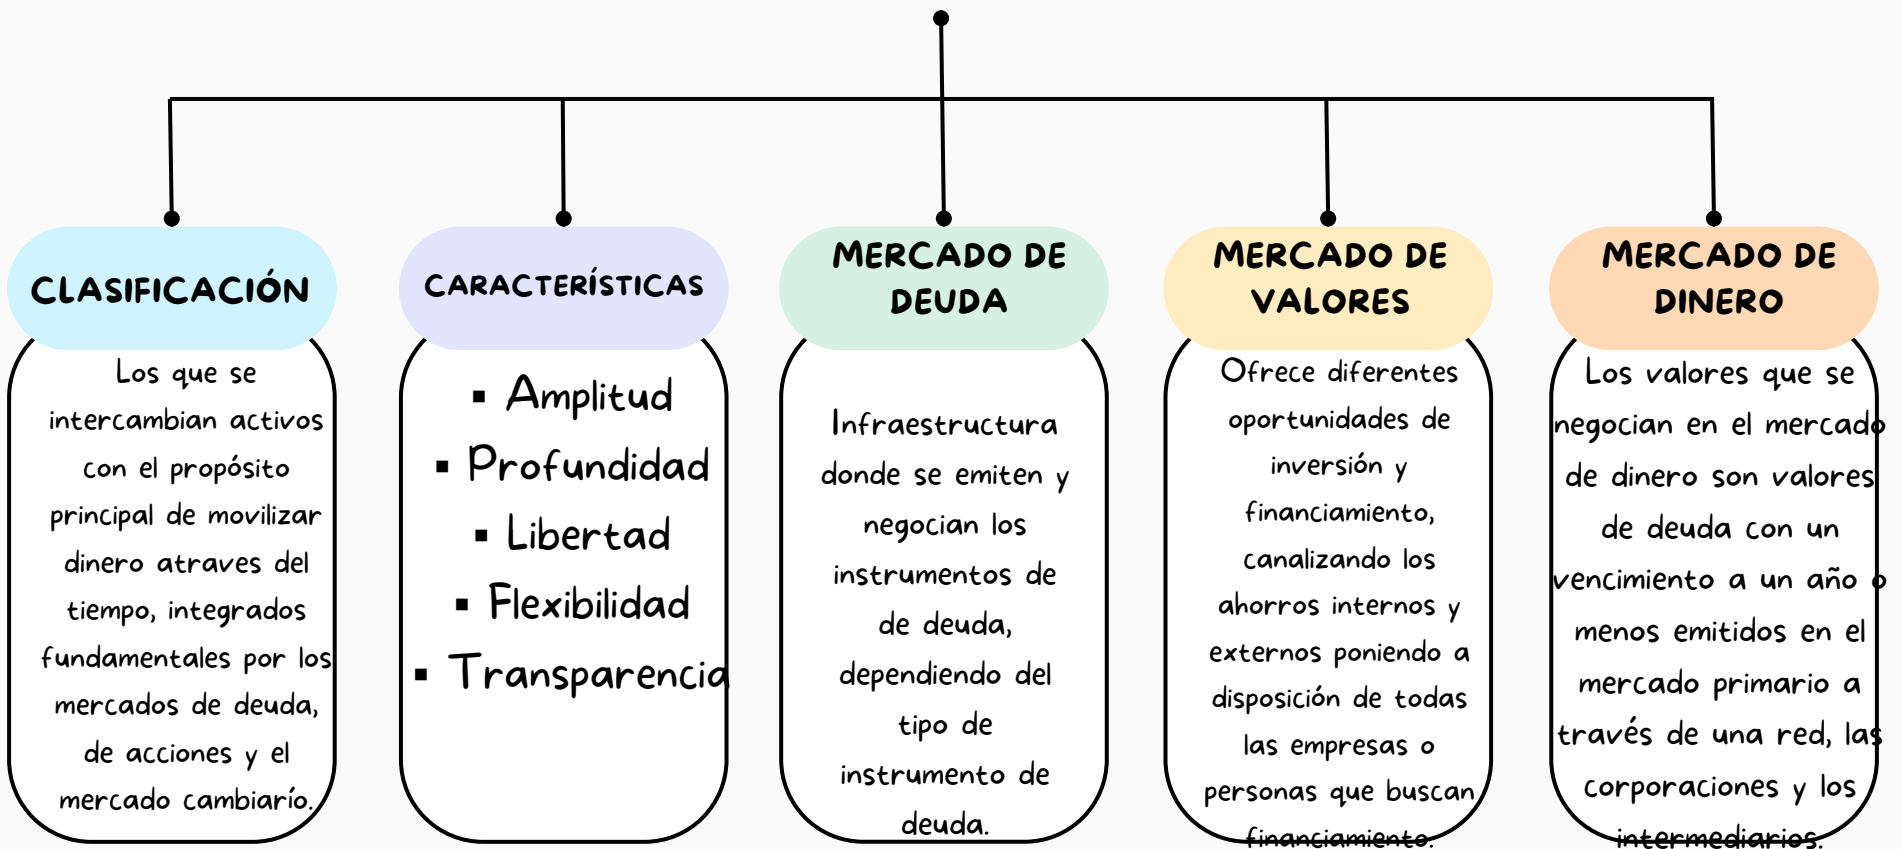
CLASIFICACIÓN

Los que se intercambian activos con el propósito principal de movilizar dinero atraves del tiempo, integrados fundamentales por los mercados de deuda, de acciones y el mercado cambiarío.

CARACTERÍSTICAS

▪ Amplitud
▪ Profundidad
▪ Libertad
▪ Flexibilidad
▪ Transparencia

MERCADO DE DEUDA

Infraestructura donde se emiten y negocian los instrumentos de de deuda, dependiendo del tipo de instrumento de deuda.

MERCADO DE VALORES

Ofrece diferentes oportunidades de inversión y financiamiento, canalizando los ahorros internos y externos poniendo a disposición de todas las empresas o personas que buscan financiamiento.

MERCADO DE DINERO

Los valores que se negocian en el mercado de dinero son valores de deuda con un vencimiento a un año o menos emitidos en el mercado primario a través de una red, las corporaciones y los intermediarios.